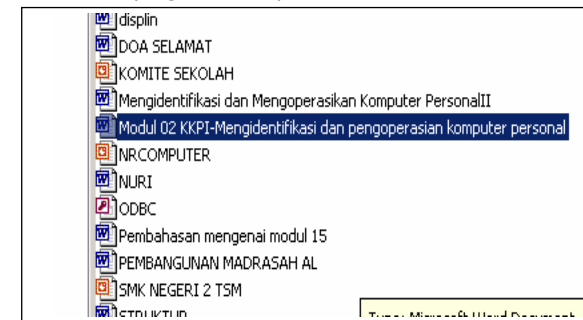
disiplin
DOA SELAMAT
KOMITE SEKOLAH
Mengidentifikasi dan Mengoperasikan Komputer PersonalII
Modul 02 KKPI-Mengidentifikasi dan pengoperasian komputer personal
NRCOMPUTER
NURI
ODBC
Pembahasan mengenai modul 15
PEMBANGUNAN MADRASAH AL
SMK NEGERI 2 TSM
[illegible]
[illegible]